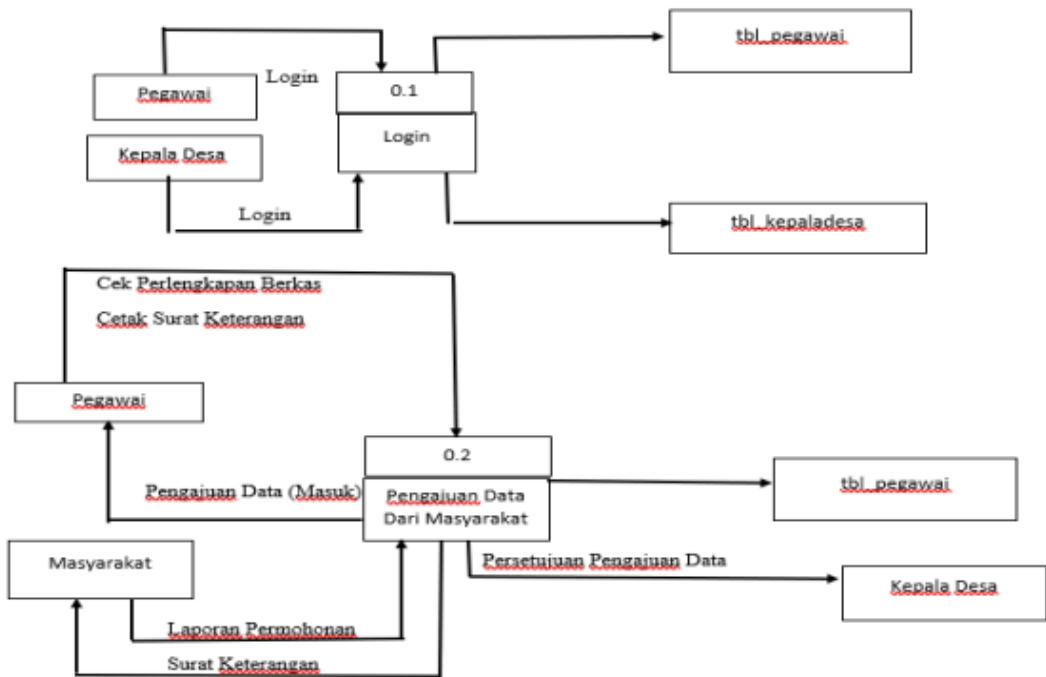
Pegawai

Login

0.1

Login

tbl_pegawai

Kepala Desa

Login

tbl_kepaladesa

Cek Perlengkapan Berkas

Cetak Surat Keterangan

Pegawai

0.2

Pengajuan Data (Masuk)

Pengajuan Data Dari Masyarakat

tbl_pegawai

Masyarakat

Persetujuan Pengajuan Data

Kepala Desa

Laporan Permohonan

Surat Keterangan